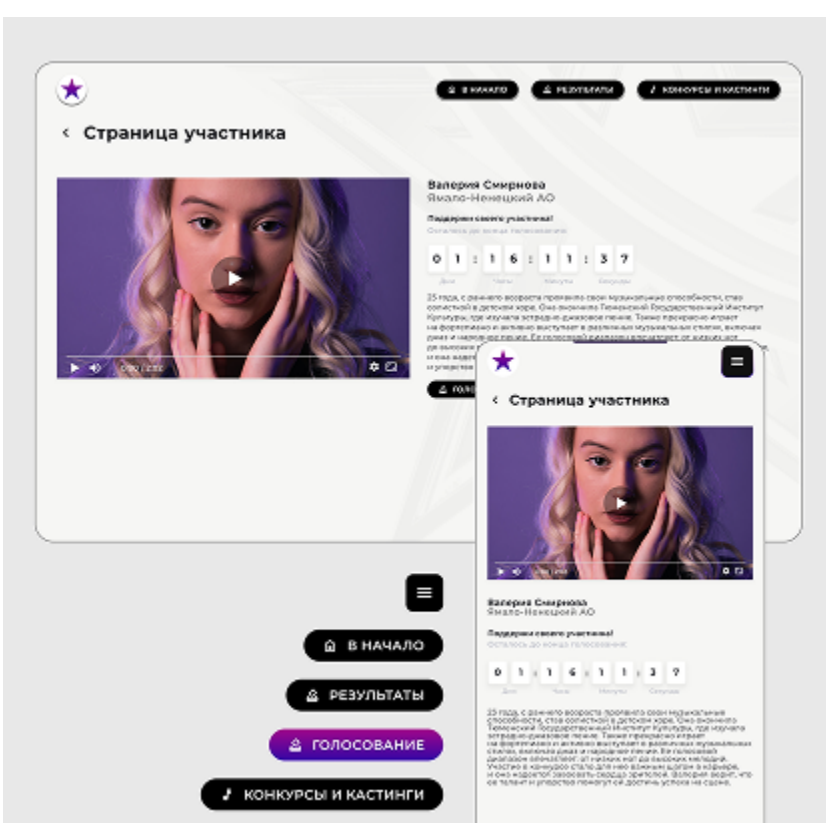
В НАЧАЛО
РЕЗУЛЬТАТЫ
КОНКУРСЫ И КАСТИНГИ

Страница участника

0:00 / 2:00

Валерия Смирнова
Ямало-Ненецкий АО

Поддержи своего участника!
Осталось до конца голосования

0 1 : 1 6 : 1 1 : 3 7
Дни Часы Минуты Секунды

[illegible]

Страница участника

Валерия Смирнова
Ямало-Ненецкий АО

Поддержи своего участника!
Осталось до конца голосования

0 1 : 1 6 : 1 1 : 3 7
Дни Часы Минуты Секунды

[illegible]

В НАЧАЛО
РЕЗУЛЬТАТЫ
ГОЛОСОВАНИЕ
КОНКУРСЫ И КАСТИНГИ